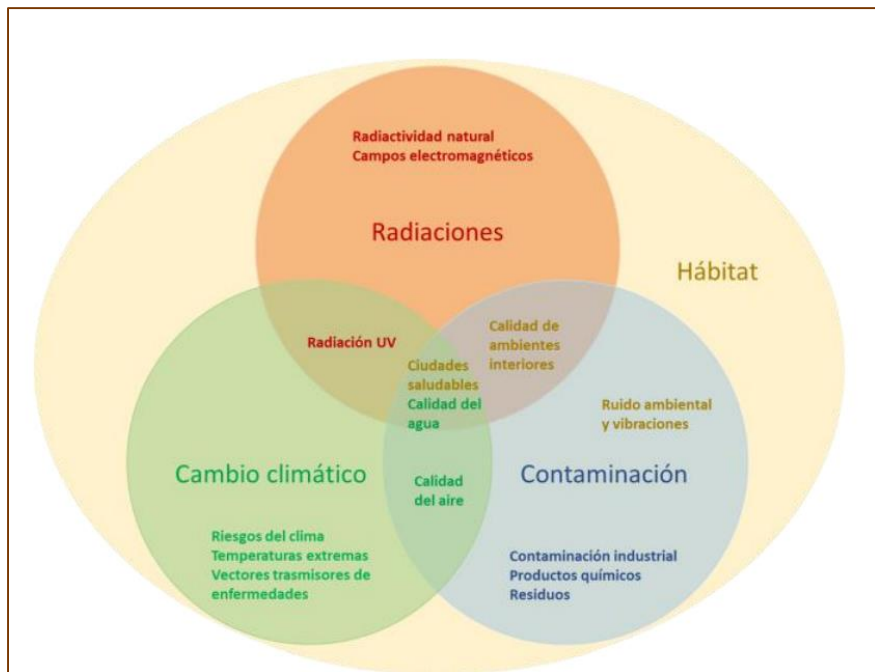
Radiactividad natural
Campos electromagnéticos

Radiaciones

Hábitat

Radiación UV

Calidad de ambientes interiores

Ciudades saludables
Calidad del agua

Ruido ambiental y vibraciones

Cambio climático

Calidad del aire

Contaminación

Riesgos del clima
Temperaturas extremas
Vectores trasmisores de enfermedades

Contaminación industrial
Productos químicos
Residuos